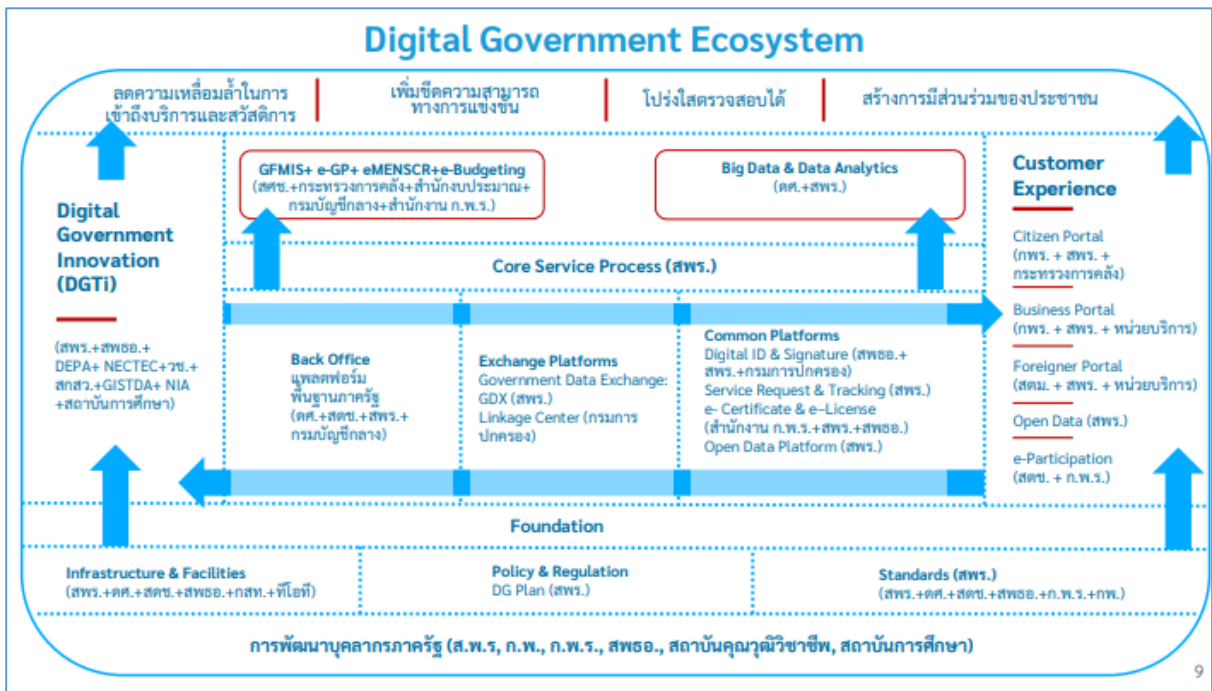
Digital Government Ecosystem

ลดความเหลื่อมล้ำในการเข้าถึงบริการและสวัสดิการ

เพิ่มขีดความสามารถทางการแข่งขัน

โปร่งใสตรวจสอบได้

สร้างการมีส่วนร่วมของประชาชน

Digital Government Innovation (DGTi)

(สพร.+สพธอ.+ DEPA+ NECTEC+วช.+ สกสว.+GISTDA+ NIA +สถาบันการศึกษา)

GFMIS+ e-GP+ eMENSCR+e-Budgeting
(สศช.+กระทรวงการคลัง+สำนักงบประมาณ+ กรมบัญชีกลาง+สำนักงาน ก.พ.ร.)

Big Data & Data Analytics
(ดศ.+สพร.)

Core Service Process (สพร.)

Back Office
แพลตฟอร์มพื้นฐานภาครัฐ
(ดศ.+สดช.+สพร.+ กรมบัญชีกลาง)

Exchange Platforms
Government Data Exchange: GDX (สพร.)
Linkage Center (กรมการปกครอง)

Common Platforms
Digital ID & Signature (สพธอ.+ สพร.+กรมการปกครอง)
Service Request & Tracking (สพร.)
e- Certificate & e-License (สำนักงาน ก.พ.ร.+สพร.+สพธอ.)
Open Data Platform (สพร.)

Customer Experience

Citizen Portal (กพร. + สพร. + กระทรวงการคลัง)

Business Portal (กพร. + สพร. + หน่วยบริการ)

Foreigner Portal (สตม. + สพร. + หน่วยบริการ)

Open Data (สพร.)

e-Participation (สดช. + ก.พ.ร.)

Foundation

Infrastructure & Facilities
(สพร.+ดศ.+สดช.+สพธอ.+กสท.+ทีโอที)

Policy & Regulation
DG Plan (สพร.)

Standards (สพร.)
(สพร.+ดศ.+สดช.+สพธอ.+ก.พ.ร.+กพ.)

การพัฒนาบุคลากรภาครัฐ (ส.พ.ร, ก.พ., ก.พ.ร., สพธอ., สถาบันคุณวุฒิวิชาชีพ, สถาบันการศึกษา)

9